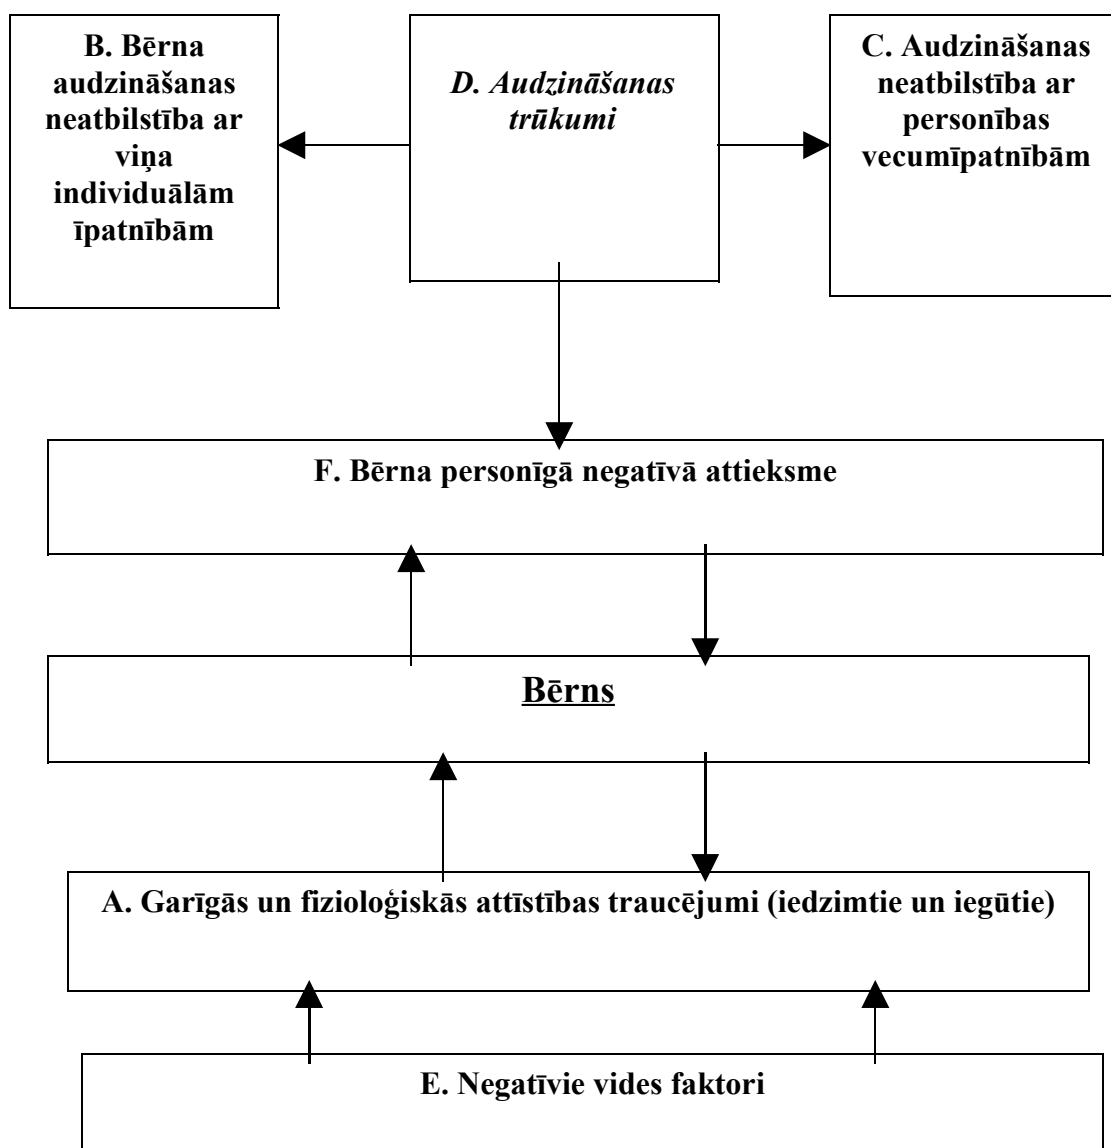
B. Bērna audzināšanas neatbilstība ar viņa individuālām īpatnībām

D. Audzināšanas trūkumi

C. Audzināšanas neatbilstība ar personības vecumīpatnībām

F. Bērna personīgā negatīvā attieksme

Bērns

A. Garīgās un fizioloģiskās attīstības traucējumi (iedzimtie un iegūtie)

E. Negatīvie vides faktori